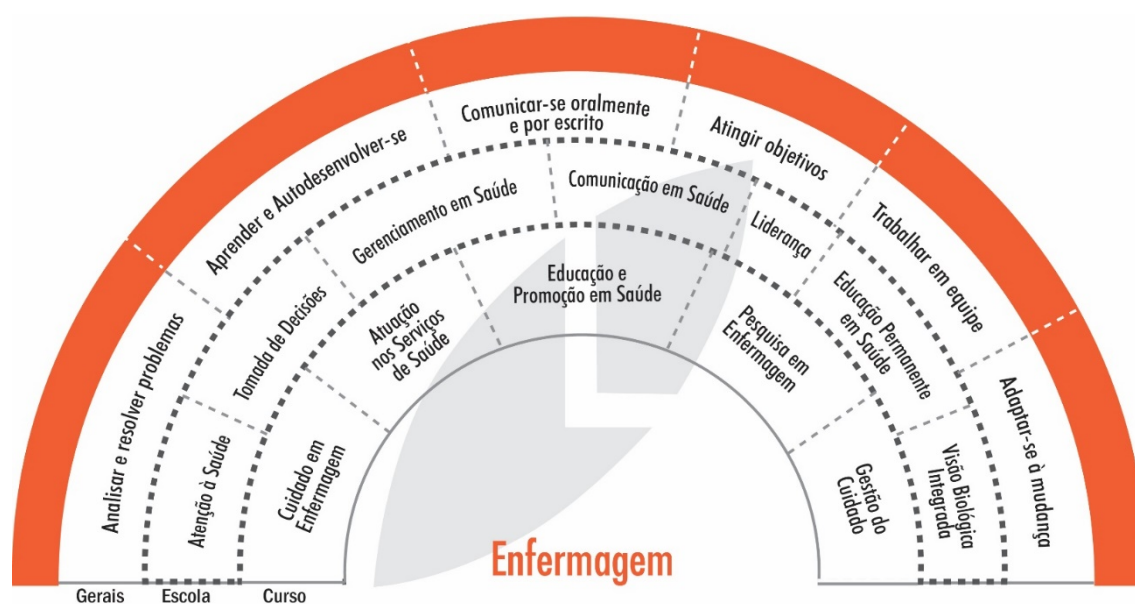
Analisar e resolver problemas

Aprender e Autodesenvolver-se

Comunicar-se oralmente e por escrito

Atingir objetivos

Trabalhar em equipe

Adaptar-se à mudança

Atenção à Saúde

Tomada de Decisões

Gerenciamento em Saúde

Comunicação em Saúde

Liderança

Educação Permanente em Saúde

Visão Biológica Integrada

Cuidado em Enfermagem

Atuação nos Serviços de Saúde

Educação e Promoção em Saúde

Pesquisa em Enfermagem

Gestão do Cuidado

Enfermagem

Gerais

Escola

Curso